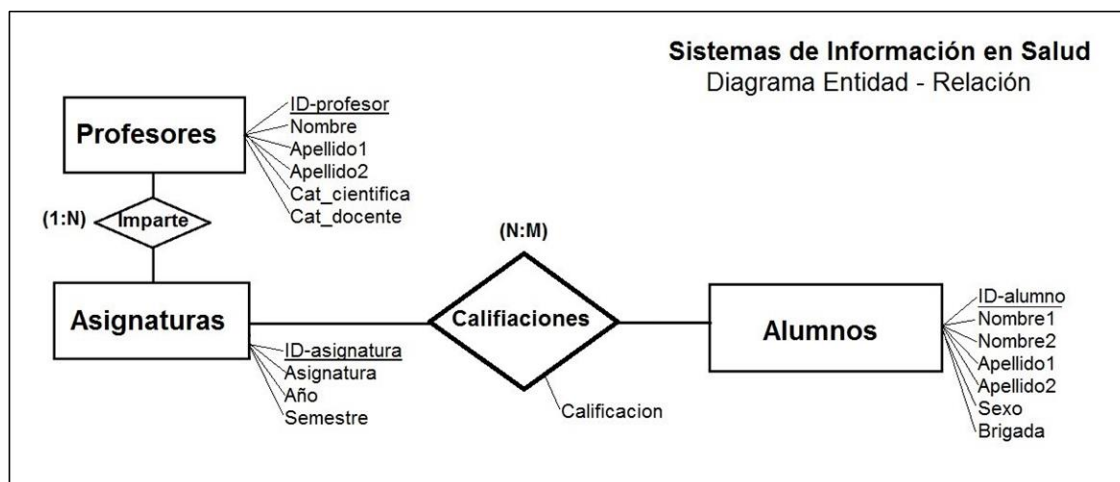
Sistemas de Información en Salud
Diagrama Entidad - Relación

Profesores
ID-profesor
Nombre
Apellido1
Apellido2
Cat_cientifica
Cat_docente

(1:N)
Imparte

(N:M)

Asignaturas
ID-asignatura
Asignatura
Año
Semestre

Califiaciones
Calificacion

Alumnos
ID-alumno
Nombre1
Nombre2
Apellido1
Apellido2
Sexo
Brigada